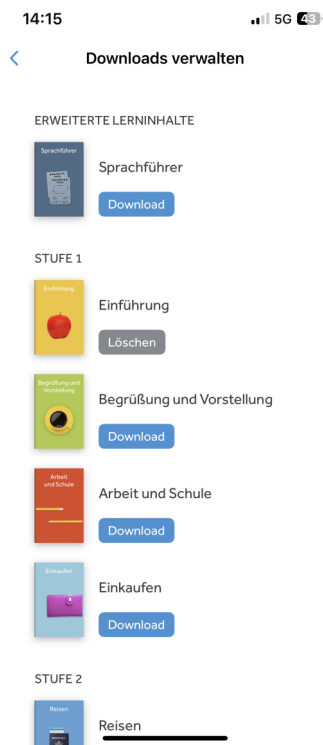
14:15

5G 43

Downloads verwalten

ERWEITERTE LERNINHALTE

Sprachführer

Sprachführer

Download

STUFE 1

Einführung

Einführung

Löschen

Begrüßung und Vorstellung

Begrüßung und Vorstellung

Download

Arbeit und Schule

Arbeit und Schule

Download

Einkaufen

Einkaufen

Download

STUFE 2

Reisen

Reisen